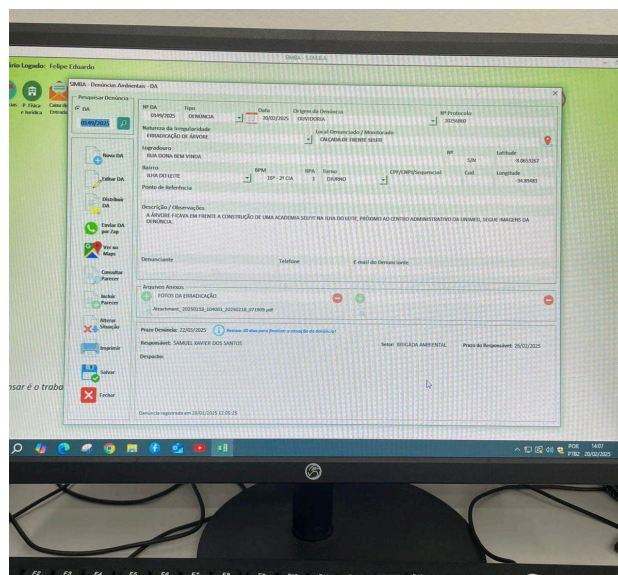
Oeste - S.I.M.B.A.

rio Logado: Felipe Eduardo

SIMBA - Denúncias Ambientais - DA

Pesquisar Denúncia
DA
0349/2025

Nº DA
0349/2025
Tipo
DENÚNCIA
Data
20/02/2025
Origem da Denúncia
OUVIDORIA
Nº Protocolo
20254060

Natureza da Irregularidade
ERRADICAÇÃO DE ÁRVORE
Local Denunciado / Monitorado
CALÇADA DE FRENTE SELFIT

Logradouro
RUA DONA BEM VINDA
Nº
S/N
Latitude
-8.065267

Bairro
ILHA DO LEITE
BPM
16º - 2ª CIA
RPA
1
Turno
DIURNO
CPF/CNPJ/Sequencial
Cod.
Longitude
-34.89483

Ponto de Referência

Descrição / Observações
A ÁRVORE FICAVA EM FRENTE A CONSTRUÇÃO DE UMA ACADEMIA SELFIT NA ILHA DO LEITE, PRÓXIMO AO CENTRO ADMINISTRATIVO DA UNIMED, SEGUE IMAGENS DA DENÚNCIA.

Denunciante
Telefone
E-mail do Denunciante

Nova DA
Editar DA
Distribuir DA
Enviar DA por Zap
Ver no Maps
Consultar Parecer
Incluir Parecer
Alterar Situação
Imprimir
Salvar
Fechar

Arquivos Anexos
FOTOS DA ERRADICAÇÃO
Attachment_20250218_104005_20250218_071909.pdf

Prazo Denúncia: 22/03/2025
Restam 30 dias para finalizar a situação da denúncia!

Responsável: SAMUEL XAVIER DOS SANTOS
Setor: BRIGADA AMBIENTAL
Prazo do Responsável: 28/02/2025

Despacho:

Denúncia registrada em 20/02/2025 12:09:25

P. Física e Jurídica
Caixa de Entrada
nsar é o traba

POR PTB2 14:07 20/02/2025